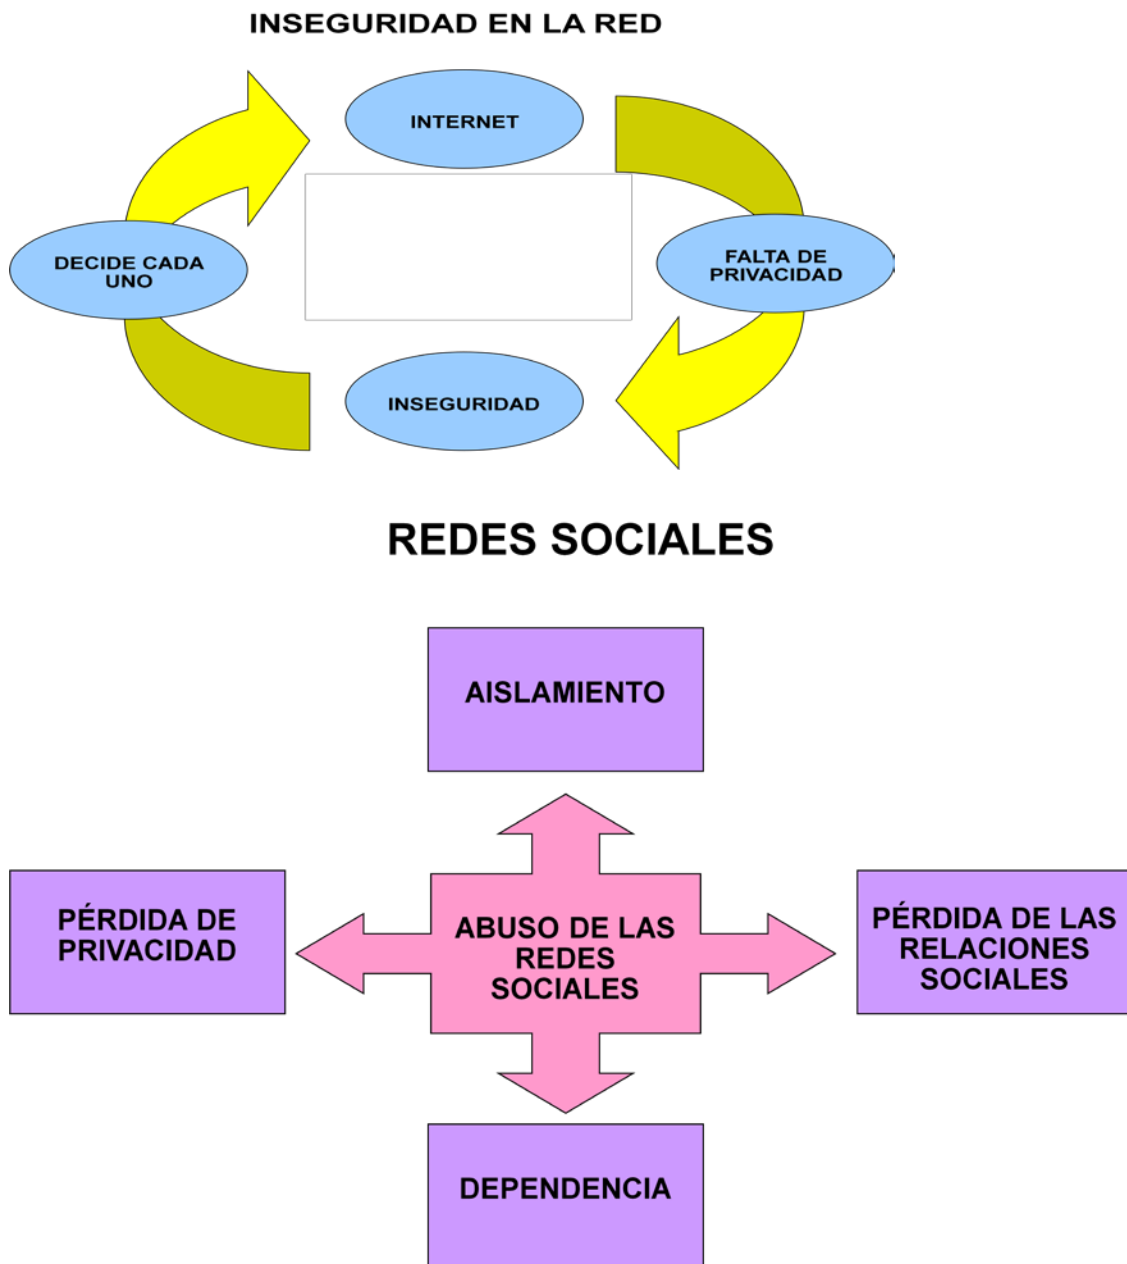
INSEGURIDAD EN LA RED

INTERNET

FALTA DE PRIVACIDAD

INSEGURIDAD

DECIDE CADA UNO

REDES SOCIALES

AISLAMIENTO

PÉRDIDA DE PRIVACIDAD

ABUSO DE LAS REDES SOCIALES

PÉRDIDA DE LAS RELACIONES SOCIALES

DEPENDENCIA